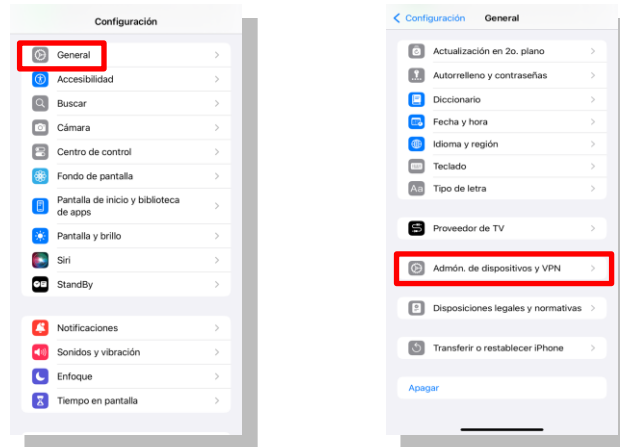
Configuración

General
Accesibilidad
Buscar
Cámara
Centro de control
Fondo de pantalla
Pantalla de inicio y biblioteca de apps
Pantalla y brillo
Siri
StandBy

Notificaciones
Sonidos y vibración
Enfoque
Tiempo en pantalla

< Configuración General

Actualización en 2o. plano
Autorrelleno y contraseñas
Diccionario
Fecha y hora
Idioma y región
Teclado
Tipo de letra

Proveedor de TV

Admón. de dispositivos y VPN

Disposiciones legales y normativas

Transferir o restablecer iPhone

Apagar